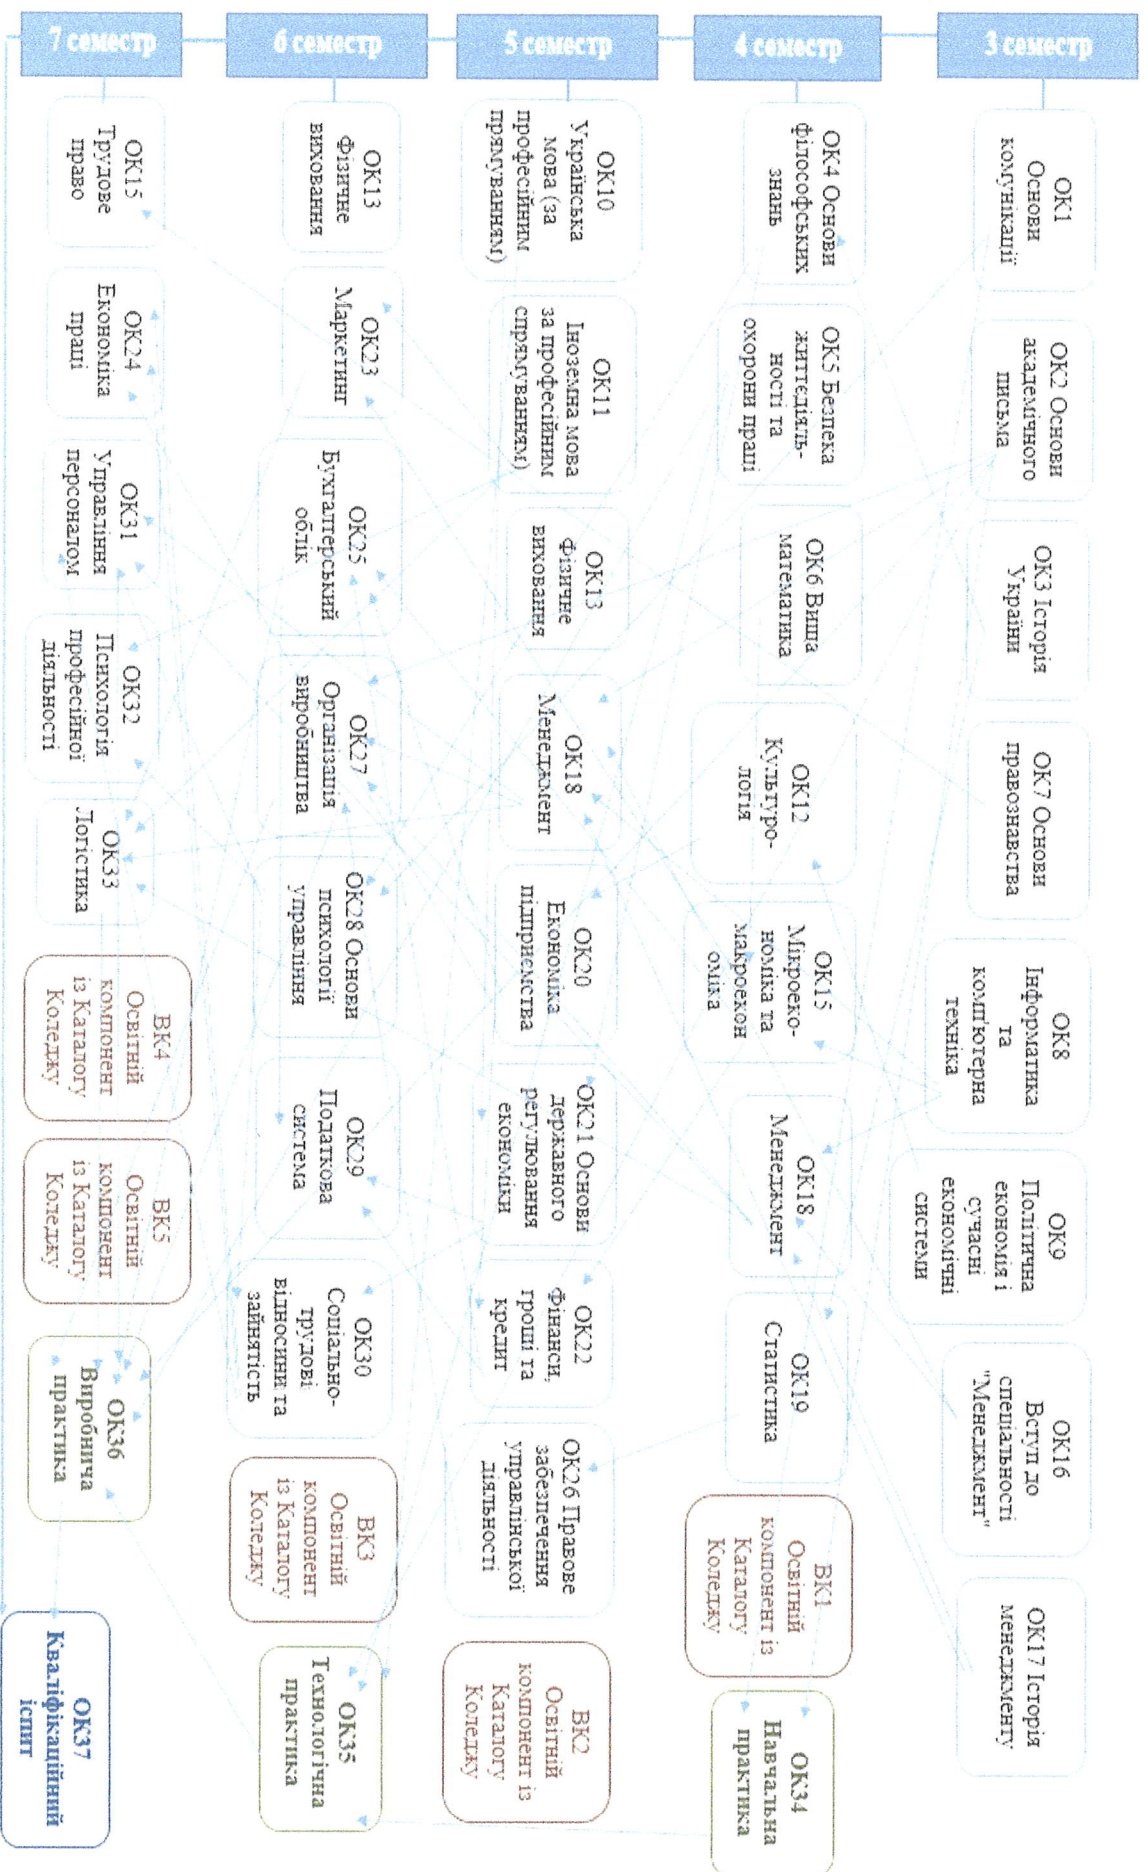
7 семестр

ОК15 Трудове право

ОК24 Економіка праці

ОК31 Управління персоналом

ОК32 Психологія професійної діяльності

ОК33 Логістика

ВК4 Освітній компонент із Каталогу Коледжу

ВК5 Освітній компонент із Каталогу Коледжу

ОК36 Виробнича практика

ОК37 Кваліфікаційний іспит

6 семестр

ОК13 Фізичне виховання

ОК23 Маркетинг

ОК25 Бухгалтерський облік

ОК27 Організація виробництва

ОК28 Основи психології управління

ОК29 Податкова система

ОК30 Соціально-трудові відносини та зайнятість

ВК3 Освітній компонент із Каталогу Коледжу

ОК35 Технологічна практика

5 семестр

ОК10 Українська мова (за професійним прямуванням)

ОК11 Іноземна мова за професійним спрямуванням)

ОК13 Фізичне виховання

ОК18 Менеджмент

ОК20 Економіка підприємства

ОК21 Основи державного регулювання економіки

ОК22 Фінанси, гроші та кредит

ОК26 Правове забезпечення управлінської діяльності

ВК2 Освітній компонент із Каталогу Коледжу

4 семестр

ОК4 Основи філософських знань

ОК5 Безпека життєдіяльності та охорони праці

ОК6 Вища математика

ОК12 Культурологія

ОК15 Мікроекономіка та макроекономіка

ОК18 Менеджмент

ОК19 Статистика

ВК1 Освітній компонент із Каталогу Коледжу

ОК34 Навчальна практика

3 семестр

ОК1 Основи комунікації

ОК2 Основи академічного письма

ОК3 Історія України

ОК7 Основи правознавства

ОК8 Інформатика та комп'ютерна техніка

ОК9 Політична економія і сучасні економічні системи

ОК16 Вступ до спеціальності "Менеджмент"

ОК17 Історія менеджменту